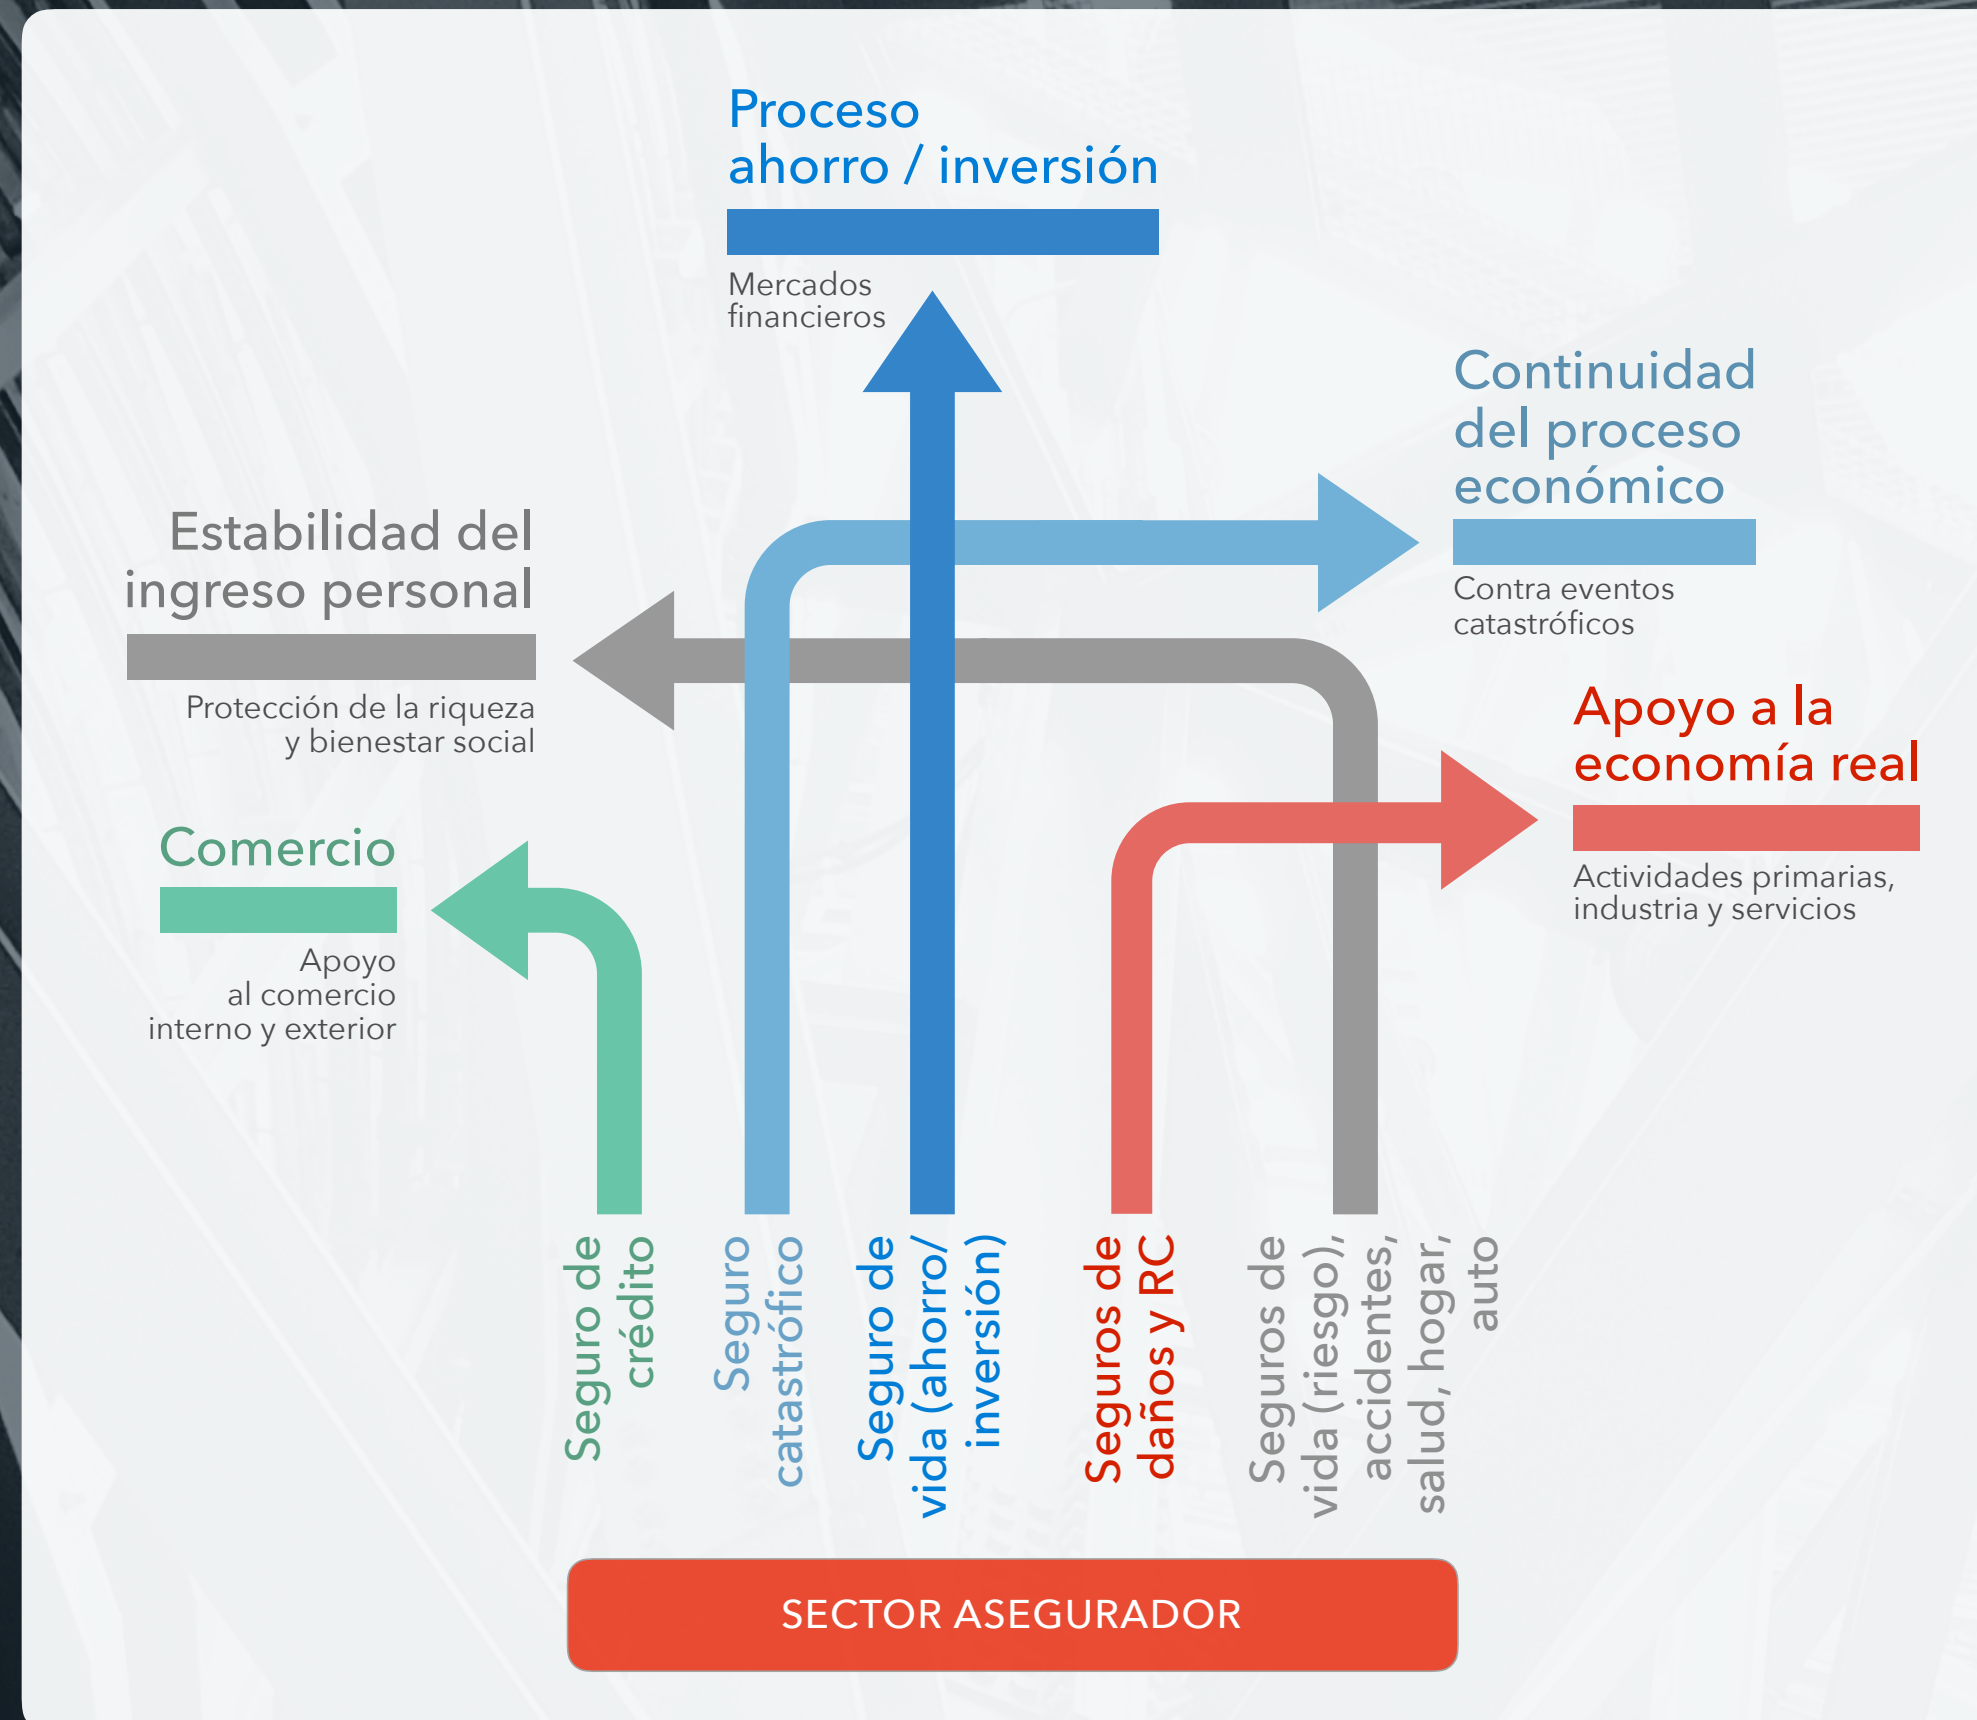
Proceso ahorro / inversión

Mercados financieros

Continuidad del proceso económico

Contra eventos catastróficos

Estabilidad del ingreso personal

Protección de la riqueza y bienestar social

Apoyo a la economía real

Actividades primarias, industria y servicios

Comercio

Apoyo al comercio interno y exterior

Seguro de crédito

Seguro catastrófico

Seguro de vida (ahorro/ inversión)

Seguros de daños y RC

Seguros de vida (riesgo), accidentes, salud, hogar, auto

SECTOR ASEGURADOR